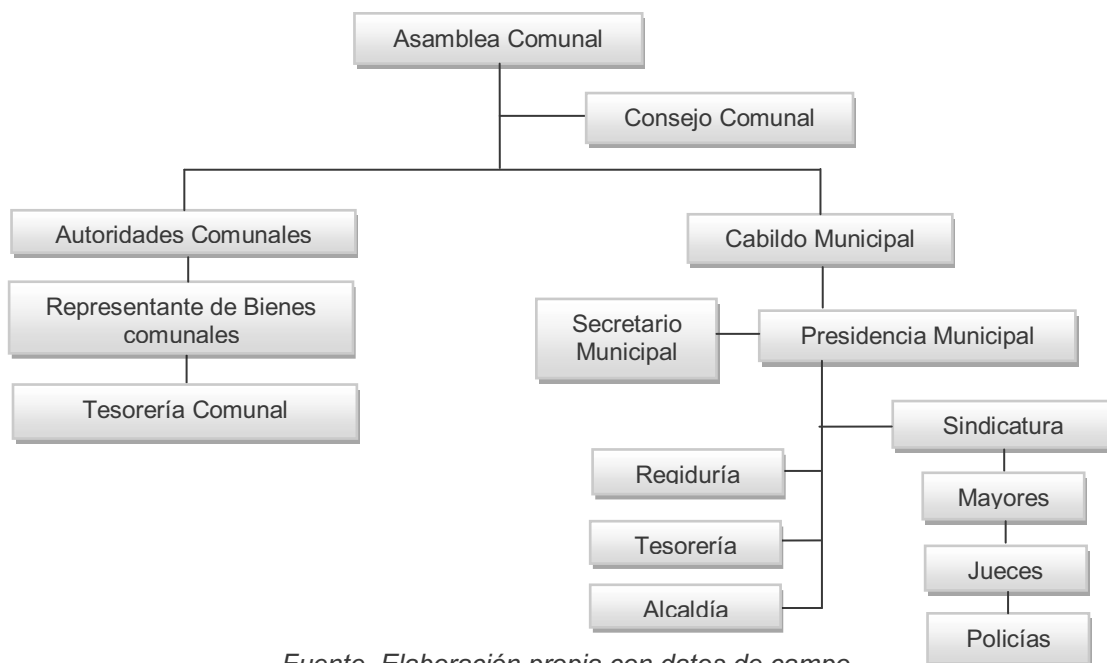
Asamblea Comunal

Consejo Comunal

Autoridades Comunales

Representante de Bienes comunales

Tesorería Comunal

Cabildo Municipal

Secretario Municipal

Presidencia Municipal

Sindicatura

Regiduría

Mayores

Tesorería

Jueces

Alcaldía

Policías

Fuente. Elaboración propia con datos de campo